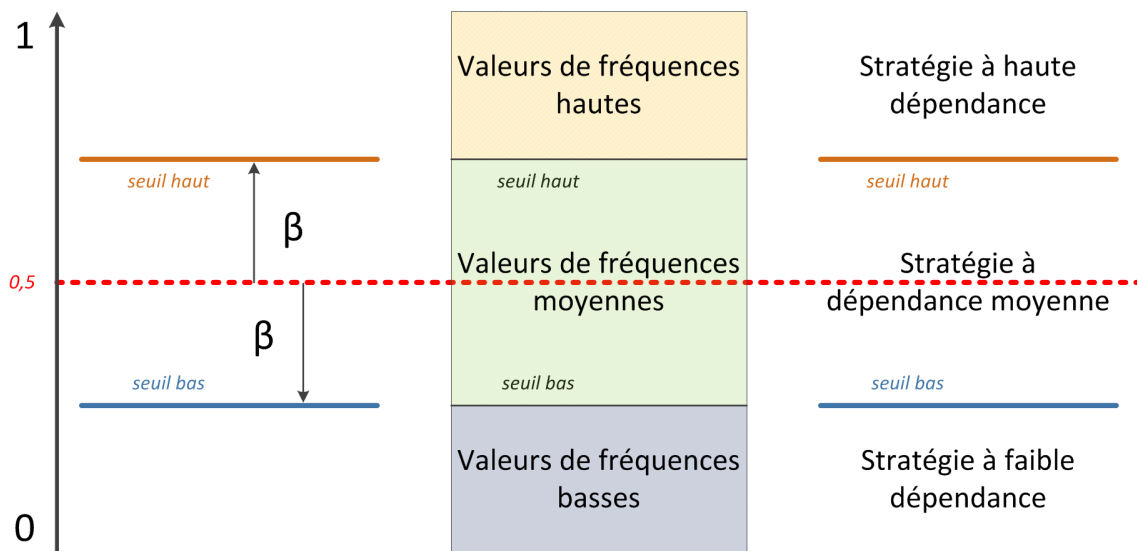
1

seuil haut

β

0,5

β

seuil bas

0

Valeurs de fréquences hautes

seuil haut

Valeurs de fréquences moyennes

seuil bas

Valeurs de fréquences basses

Stratégie à haute dépendance

seuil haut

Stratégie à dépendance moyenne

seuil bas

Stratégie à faible dépendance